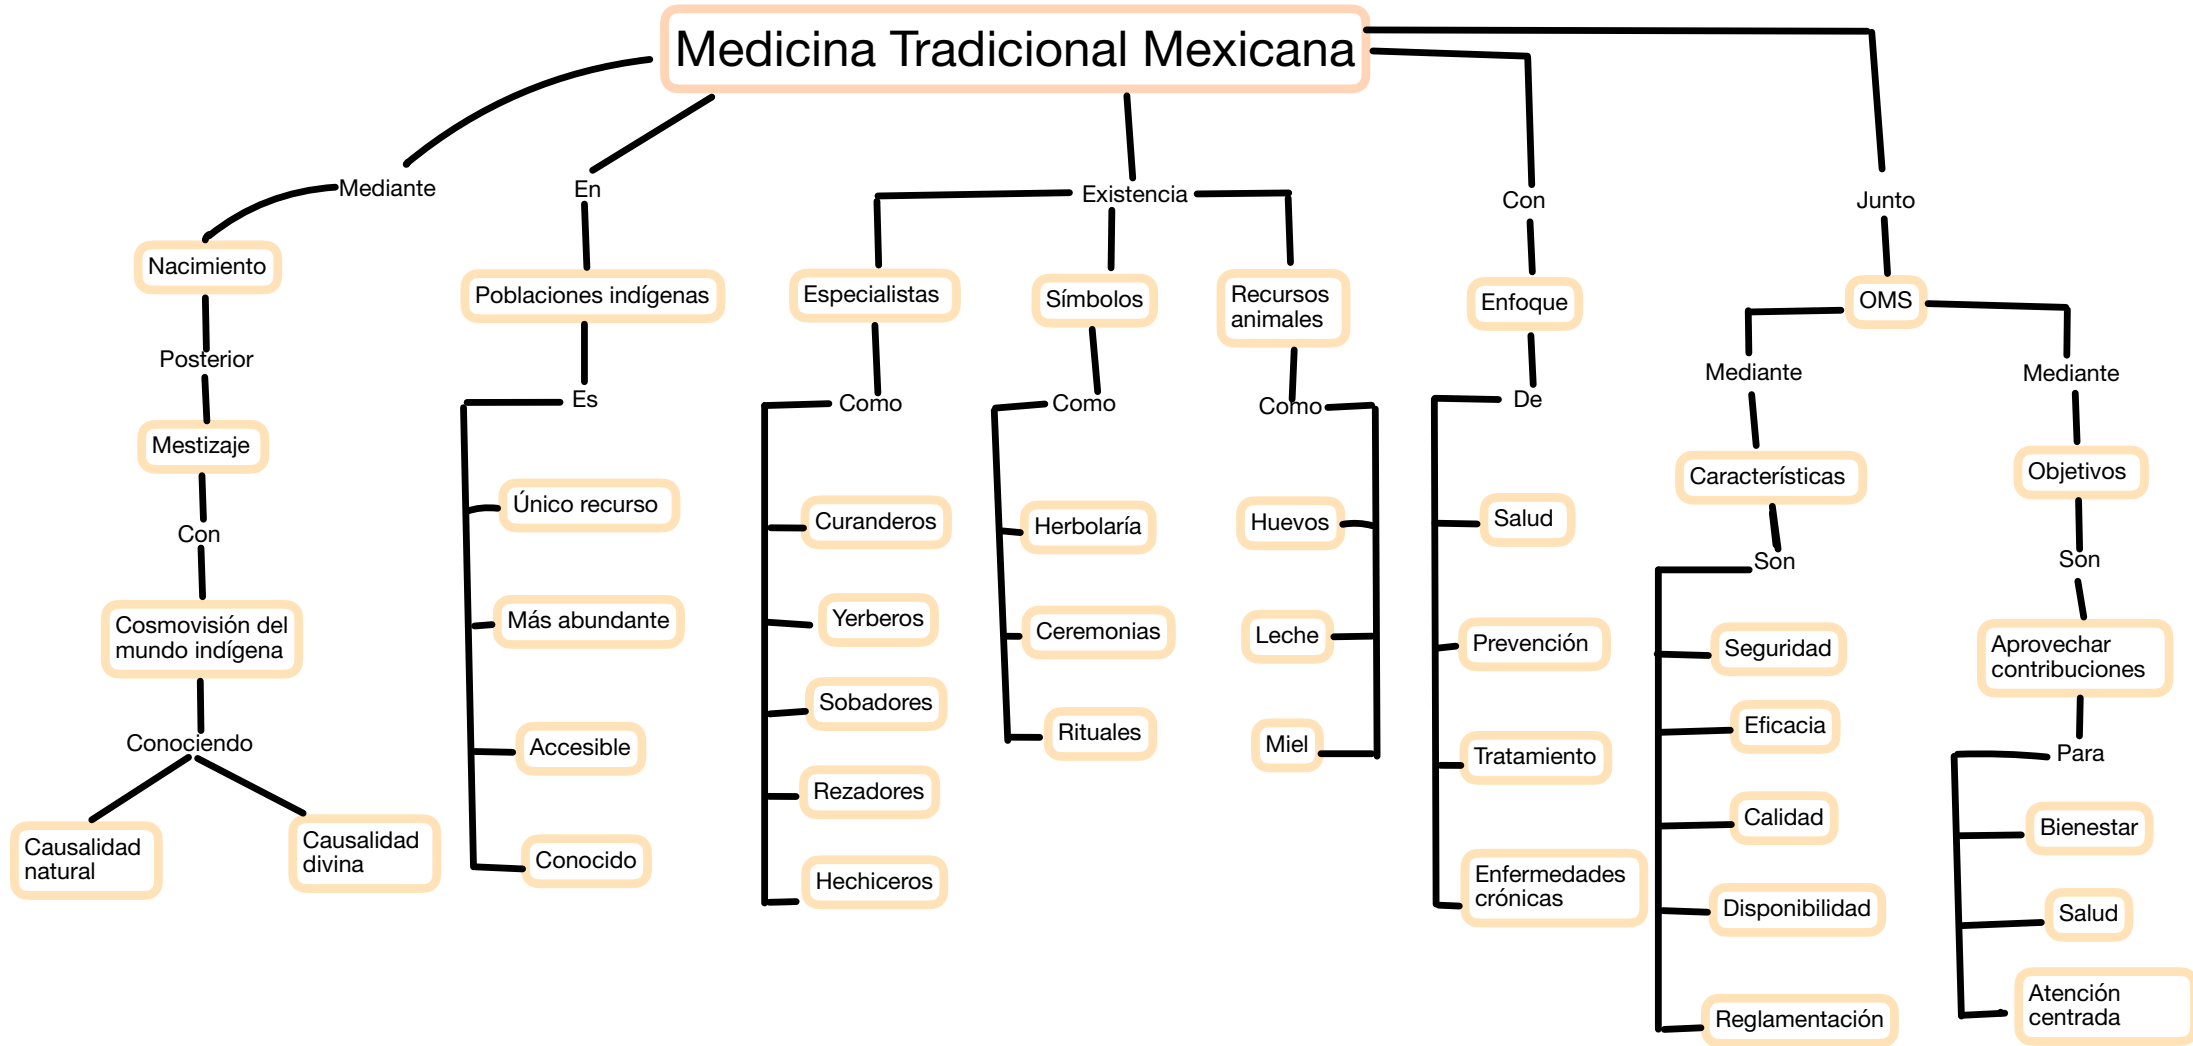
Medicina Tradicional Mexicana

Mediante
Nacimiento
Posterior
Mestizaje
Con
Cosmovisión del mundo indígena
Conociendo
Causalidad natural
Causalidad divina

En
Poblaciones indígenas
Es
Único recurso
Más abundante
Accesible
Conocido

Existencia
Especialistas
Como
Curanderos
Yerberos
Sobadores
Rezadores
Hechiceros

Símbolos
Como
Herbolaría
Ceremonias
Rituales

Recursos animales
Como
Huevos
Leche
Miel

Con
Enfoque
De
Salud
Prevención
Tratamiento
Enfermedades crónicas

Junto
OMS
Mediante
Características
Son
Seguridad
Eficacia
Calidad
Disponibilidad
Reglamentación

Mediante
Objetivos
Son
Aprovechar contribuciones
Para
Bienestar
Salud
Atención centrada